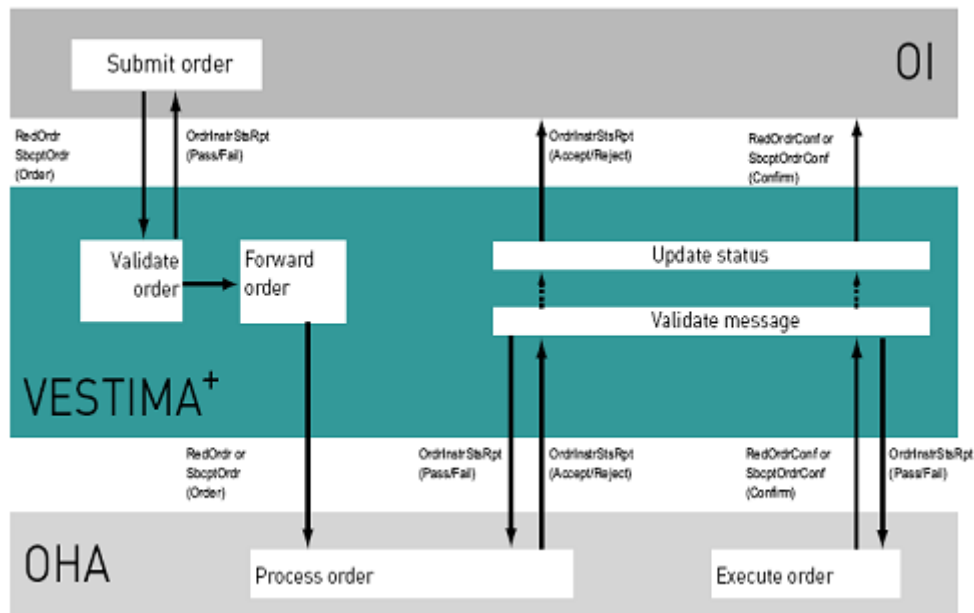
Submit order

OI

RedOrdr
SbcptOrdr
(Order)

OrdrInstrStsRpt
(Pass/Fail)

OrdrInstrStsRpt
(Accept/Reject)

RedOrdrConf or
SbcptOrdrConf
(Confirm)

Validate order

Forward order

Update status

Validate message

VESTIMA$^+$

RedOrdr or
SbcptOrdr
(Order)

OrdrInstrStsRpt
(Pass/Fail)

OrdrInstrStsRpt
(Accept/Reject)

RedOrdrConf or
SbcptOrdrConf
(Confirm)

OrdrInstrStsRpt
(Pass/Fail)

OHA

Process order

Execute order